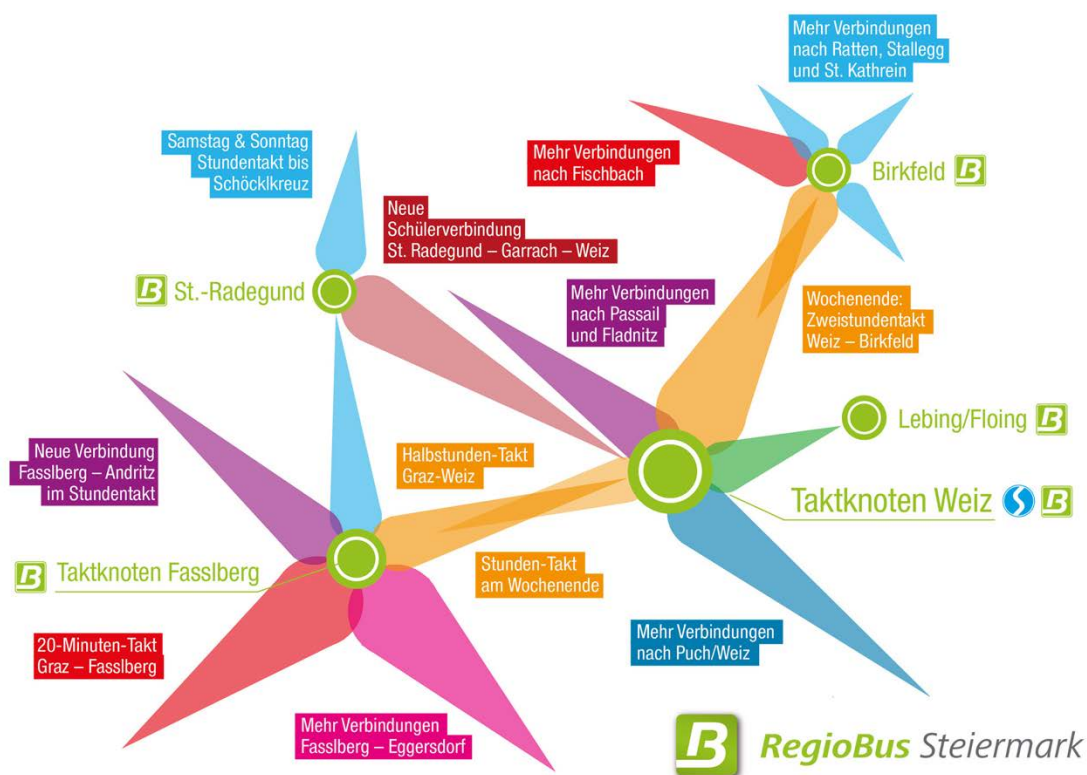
Mehr Verbindungen nach Ratten, Stallegg und St. Kathrein

Samstag & Sonntag Stundentakt bis Schöcklkreuz

Mehr Verbindungen nach Fischbach

Birkfeld

Neue Schülerverbindung St. Radegund – Garrach – Weiz

St.-Radegund

Mehr Verbindungen nach Passail und Fladnitz

Wochenende: Zweistundentakt Weiz – Birkfeld

Lebing/Floing

Neue Verbindung Fassl­berg – Andritz im Stundentakt

Halbstunden-Takt Graz-Weiz

Taktknoten Weiz

Taktknoten Fasslberg

Stunden-Takt am Wochenende

20-Minuten-Takt Graz – Fasslberg

Mehr Verbindungen nach Puch/Weiz

Mehr Verbindungen Fasslberg – Eggersdorf

RegioBus Steiermark